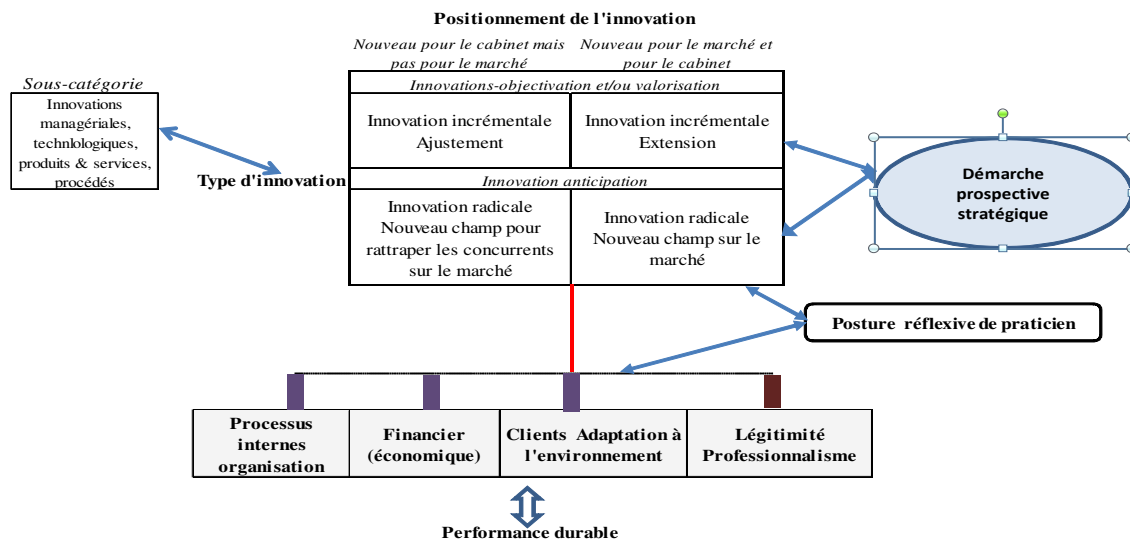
Positionnement de l'innovation

Nouveau pour le cabinet mais pas pour le marché

Nouveau pour le marché et pour le cabinet

Sous-catégorie

Innovations managériales, technlologiques, produits & services, procédés

Type d'innovation

| Innovations-objectivation et/ou valorisation | |
|---|---|
| Innovation incrémentale Ajustement | Innovation incrémentale Extension |
| Innovation anticipation | |
| Innovation radicale Nouveau champ pour rattraper les concurrents sur le marché | Innovation radicale Nouveau champ sur le marché |

Démarche prospective stratégique

Posture réflexive de praticien

| Processus internes organisation | Financier (économique) | Clients Adaptation à l'environnement | Légitimité Professionnalisme |
|---|---|---|---|

Performance durable